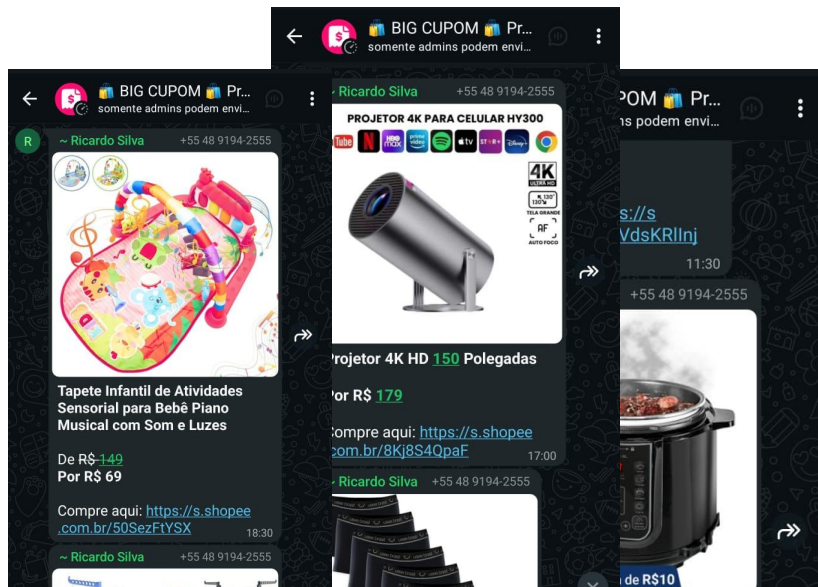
🛍️ BIG CUPOM 🛍️ Pr...
somente admins podem envi...

~ Ricardo Silva +55 48 9194-2555

Tapete Infantil de Atividades Sensorial para Bebê Piano Musical com Som e Luzes

De R$ 149
Por R$ 69

Compre aqui: https://s.shopee.com.br/50SezFtYSX
18:30

~ Ricardo Silva +55 48 9194-2555

🛍️ BIG CUPOM 🛍️ Pr...
somente admins podem envi...

~ Ricardo Silva +55 48 9194-2555

PROJETOR 4K PARA CELULAR HY300
4K ULTRA HD
130° TELA GRANDE
AF AUTO FOCO

Projetor 4K HD 150 Polegadas

Por R$ 179

Compre aqui: https://s.shopee.com.br/8Kj8S4QpaF
17:00

~ Ricardo Silva +55 48 9194-2555

PCUPOM 🛍️ Pr...
s podem envi...

://s
VdsKRllnj
11:30

+55 48 9194-2555

de R$10